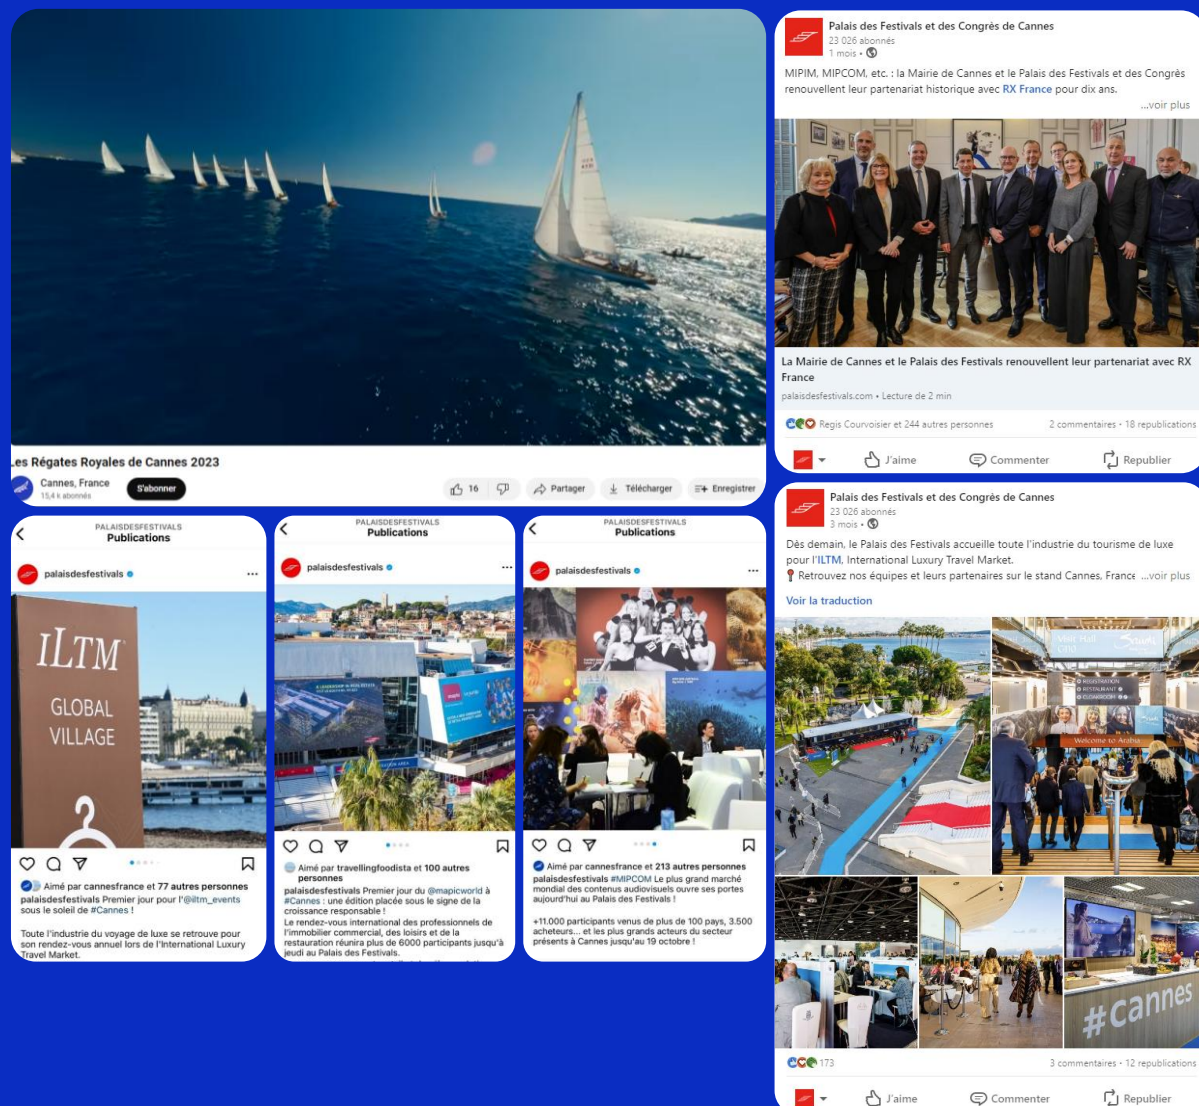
es Régates Royales de Cannes 2023

Cannes, France
15,4 k abonnés

S'abonner

16 Partager Télécharger Enregistrer

Palais des Festivals et des Congrès de Cannes
23 026 abonnés
1 mois •

MIPIM, MIPCOM, etc. : la Mairie de Cannes et le Palais des Festivals et des Congrès renouvellent leur partenariat historique avec RX France pour dix ans.
...voir plus

La Mairie de Cannes et le Palais des Festivals renouvellent leur partenariat avec RX France
palaisdesfestivals.com • Lecture de 2 min

Regis Courvoisier et 244 autres personnes
2 commentaires • 18 republications

J'aime Commenter Republier

PALAISDESFESTIVALS
Publications

palaisdesfestivals

ILTM
GLOBAL VILLAGE

Aimé par cannesfrance et 77 autres personnes
palaisdesfestivals Premier jour pour l'@iltm_events sous le soleil de #Cannes !

Toute l'industrie du voyage de luxe se retrouve pour son rendez-vous annuel lors de l'International Luxury Travel Market.

PALAISDESFESTIVALS
Publications

palaisdesfestivals

Aimé par travellingfoodista et 100 autres personnes
palaisdesfestivals Premier jour du @mapicworld à #Cannes : une édition placée sous le signe de la croissance responsable !
Le rendez-vous international des professionnels de l'immobilier commercial, des loisirs et de la restauration réunira plus de 6000 participants jusqu'à jeudi au Palais des Festivals.

PALAISDESFESTIVALS
Publications

palaisdesfestivals

Aimé par cannesfrance et 213 autres personnes
palaisdesfestivals #MIPCOM Le plus grand marché mondial des contenus audiovisuels ouvre ses portes aujourd'hui au Palais des Festivals !

+11.000 participants venus de plus de 100 pays, 3.500 acheteurs... et les plus grands acteurs du secteur présents à Cannes jusqu'au 19 octobre !

Palais des Festivals et des Congrès de Cannes
23 026 abonnés
3 mois •

Dès demain, le Palais des Festivals accueille toute l'industrie du tourisme de luxe pour l'ILTM, International Luxury Travel Market.
Retrouvez nos équipes et leurs partenaires sur le stand Cannes, France ...voir plus

Voir la traduction

Welcome to Arabia

#cannes

173
3 commentaires • 12 republications

J'aime Commenter Republier